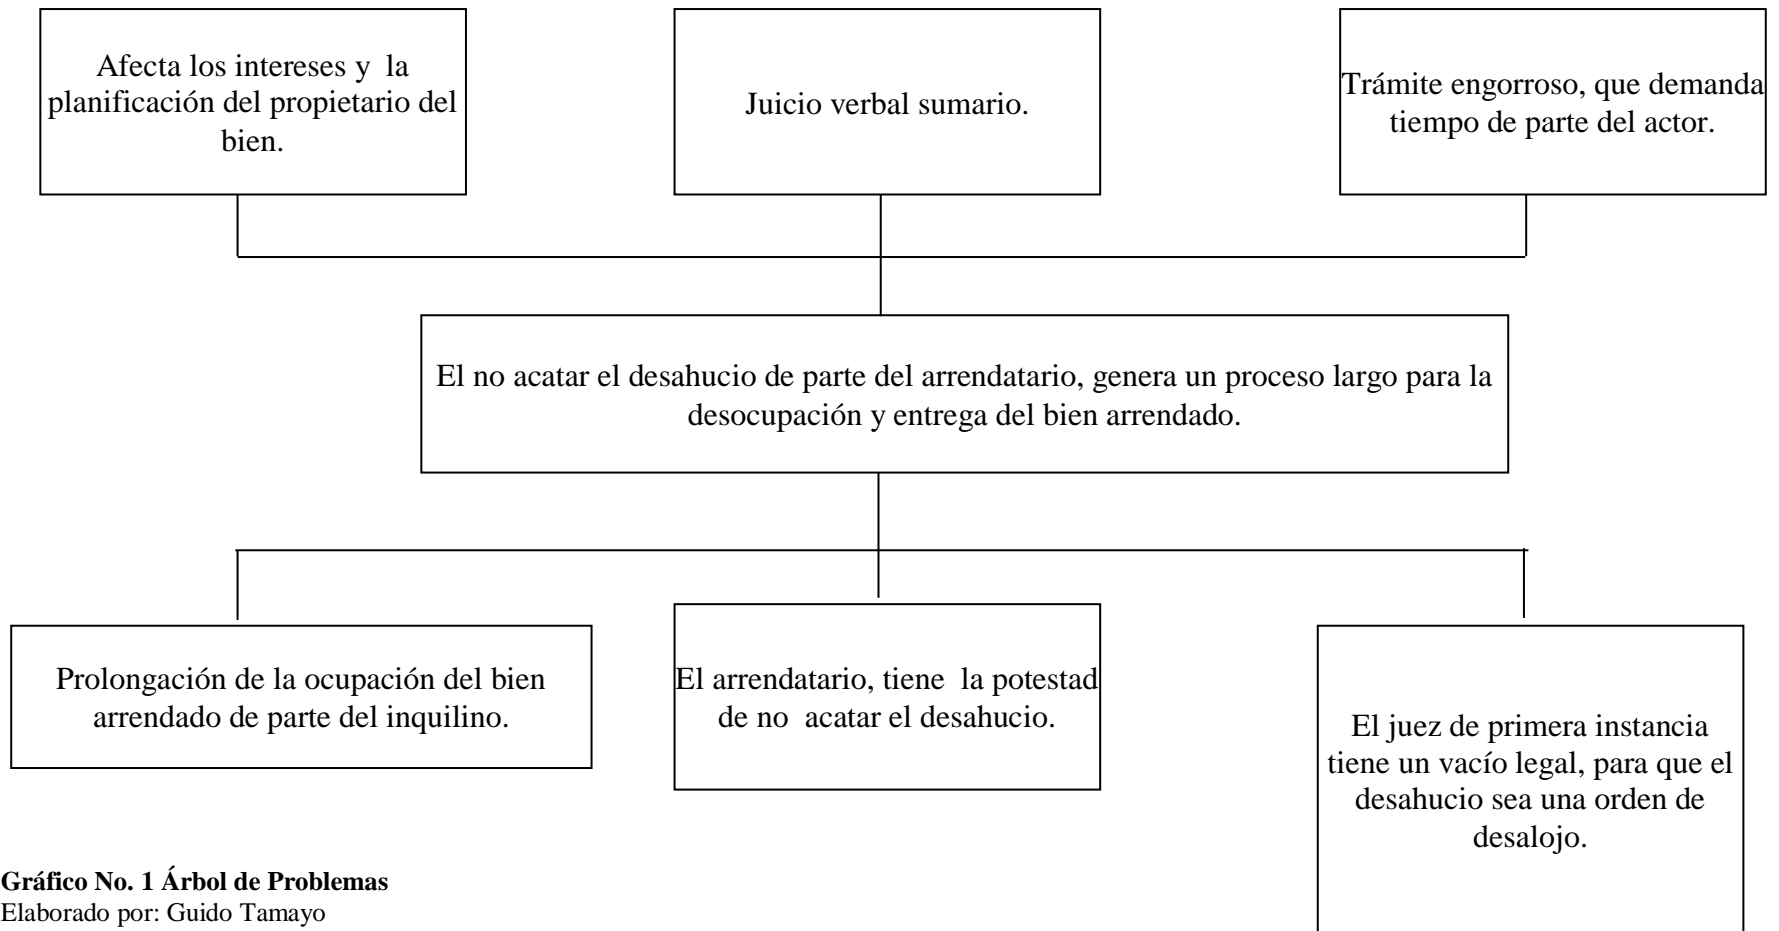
Afecta los intereses y la planificación del propietario del bien.

Juicio verbal sumario.

Trámite engorroso, que demanda tiempo de parte del actor.

El no acatar el desahucio de parte del arrendatario, genera un proceso largo para la desocupación y entrega del bien arrendado.

Prolongación de la ocupación del bien arrendado de parte del inquilino.

El arrendatario, tiene la potestad de no acatar el desahucio.

El juez de primera instancia tiene un vacío legal, para que el desahucio sea una orden de desalojo.

**Gráfico No. 1 Árbol de Problemas**
Elaborado por: Guido Tamayo